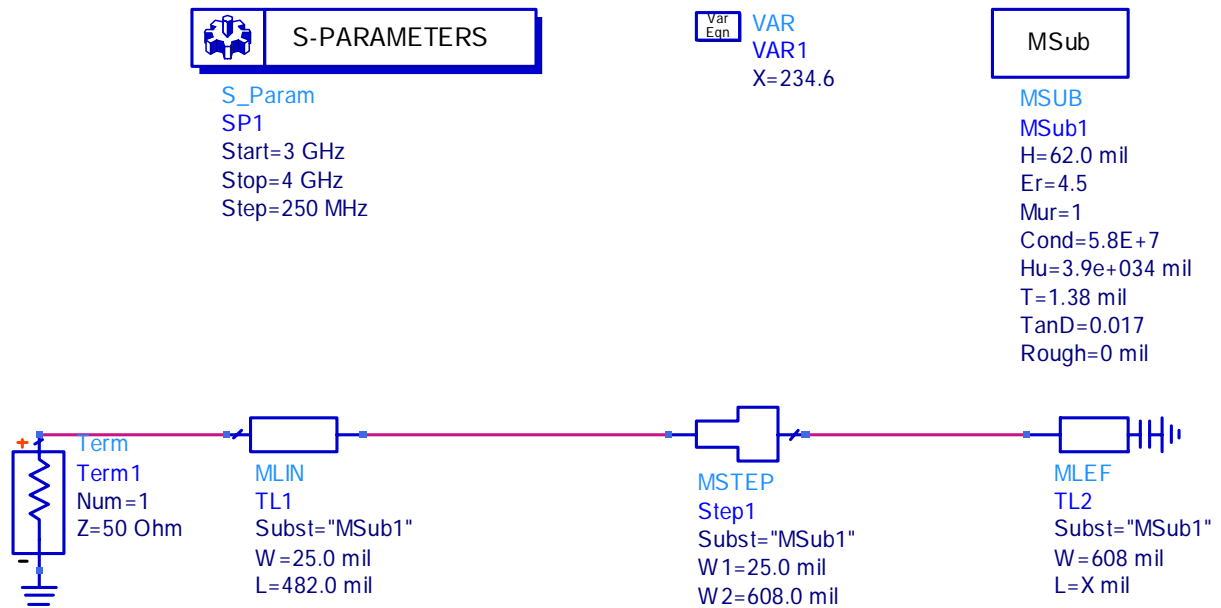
S-PARAMETERS

S_Param
SP1
Start=3 GHz
Stop=4 GHz
Step=250 MHz

Var Eqn
VAR
VAR1
X=234.6

MSub

MSUB
MSub1
H=62.0 mil
Er=4.5
Mur=1
Cond=5.8E+7
Hu=3.9e+034 mil
T=1.38 mil
TanD=0.017
Rough=0 mil

+
-
Term
Term1
Num=1
Z=50 Ohm

MLIN
TL1
Subst="MSub1"
W=25.0 mil
L=482.0 mil

MSTEP
Step1
Subst="MSub1"
W1=25.0 mil
W2=608.0 mil

MLEF
TL2
Subst="MSub1"
W=608 mil
L=X mil